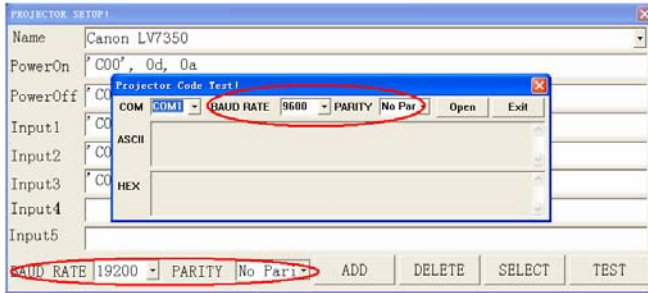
PROJECTOR SETUP!

Name Canon LV7350

PowerOn 'C00', 0d, 0a

PowerOff 'CO

Input1 'CO

Input2 'CO

Input3 'CO

Input4

Input5

Projector Code Test!

COM COM1 BAUD RATE 9600 PARITY No Par Open Exit

ASCII

HEX

BAUD RATE 19200 PARITY No Pari ADD DELETE SELECT TEST